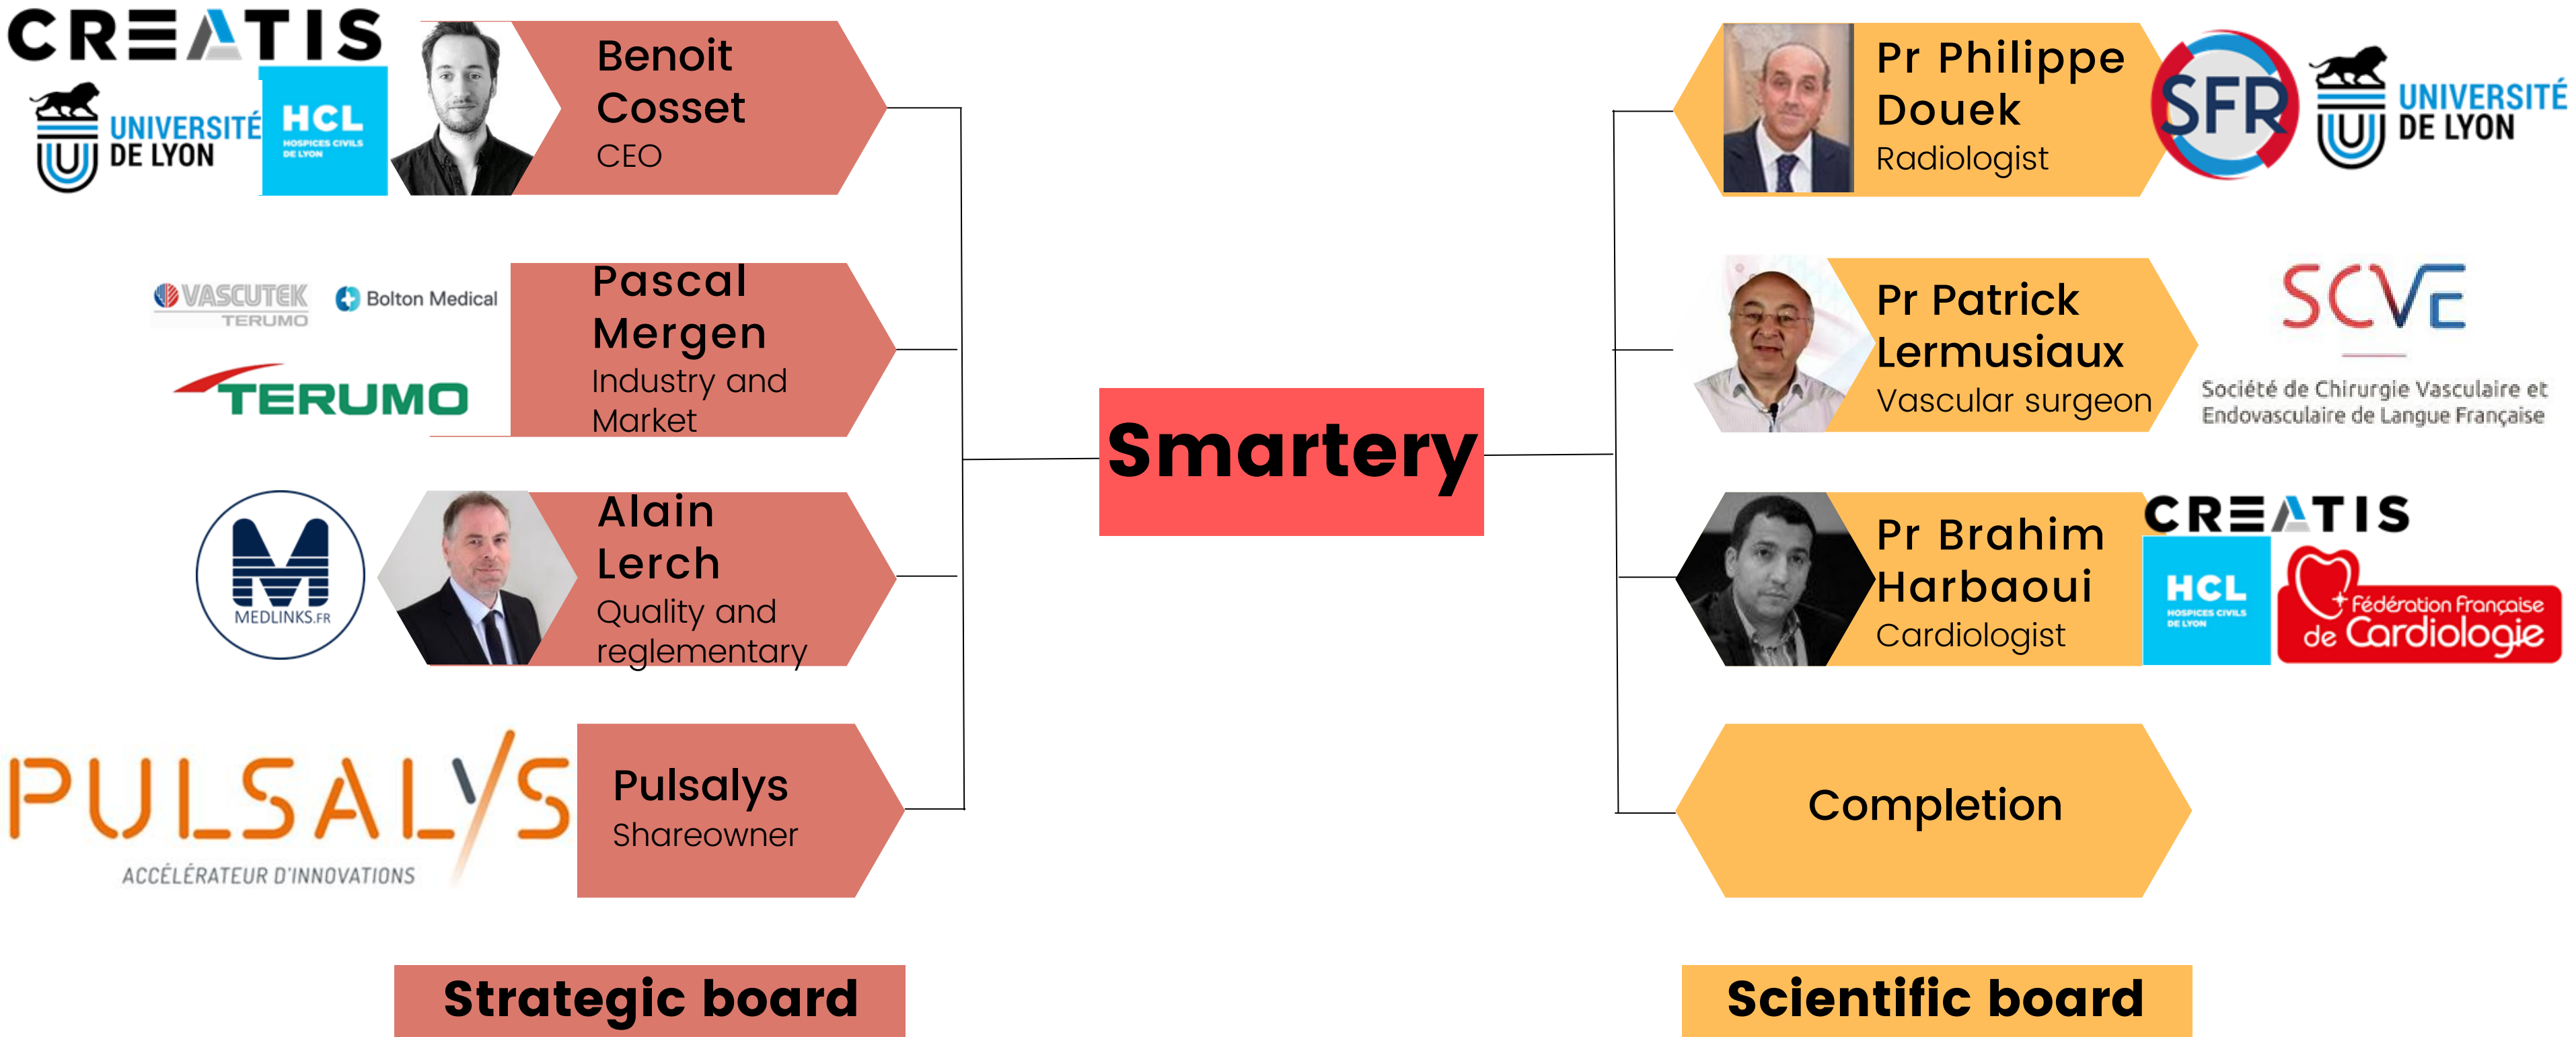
CREATIS

UNIVERSITÉ DE LYON

HCL HOSPICES CIVILS DE LYON

Benoit Cosset
CEO

VASCUTEK TERUMO

Bolton Medical

TERUMO

Pascal Mergen
Industry and Market

MEDLINKS.FR

Alain Lerch
Quality and reglementary

PULSALYS
ACCÉLÉRATEUR D'INNOVATIONS

Pulsalys
Shareowner

Smartery

Pr Philippe Douek
Radiologist

SFR

UNIVERSITÉ DE LYON

Pr Patrick Lermusiaux
Vascular surgeon

SCVE
Société de Chirurgie Vasculaire et Endovasculaire de Langue Française

Pr Brahim Harbaoui
Cardiologist

CREATIS

HCL HOSPICES CIVILS DE LYON

Fédération Française de Cardiologie

Completion

Strategic board

Scientific board